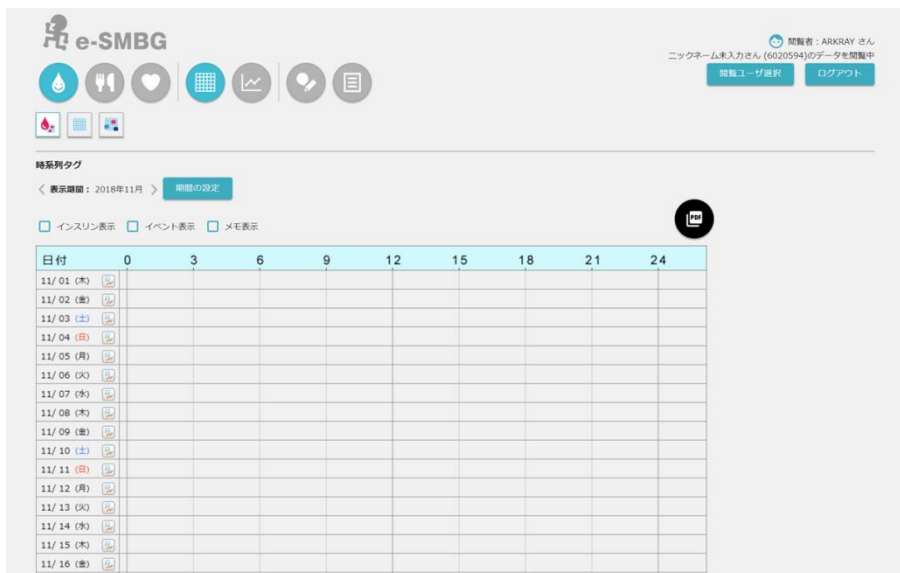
e-SMBG

閲覧者：ARKRAY さん
ニックネーム未入力さん (6020594)のデータを閲覧中

閲覧ユーザ選択 ログアウト

時系列タグ

〈 表示期間： 2018年11月 〉 期間の設定

インスリン表示 イベント表示 メモ表示

PDF

| 日付 | 0 | 3 | 6 | 9 | 12 | 15 | 18 | 21 | 24 |
|---|---|---|---|---|---|---|---|---|---|
| 11/ 01 (木) | | | | | | | | | |
| 11/ 02 (金) | | | | | | | | | |
| 11/ 03 (土) | | | | | | | | | |
| 11/ 04 (日) | | | | | | | | | |
| 11/ 05 (月) | | | | | | | | | |
| 11/ 06 (火) | | | | | | | | | |
| 11/ 07 (水) | | | | | | | | | |
| 11/ 08 (木) | | | | | | | | | |
| 11/ 09 (金) | | | | | | | | | |
| 11/ 10 (土) | | | | | | | | | |
| 11/ 11 (日) | | | | | | | | | |
| 11/ 12 (月) | | | | | | | | | |
| 11/ 13 (火) | | | | | | | | | |
| 11/ 14 (水) | | | | | | | | | |
| 11/ 15 (木) | | | | | | | | | |
| 11/ 16 (金) | | | | | | | | | |